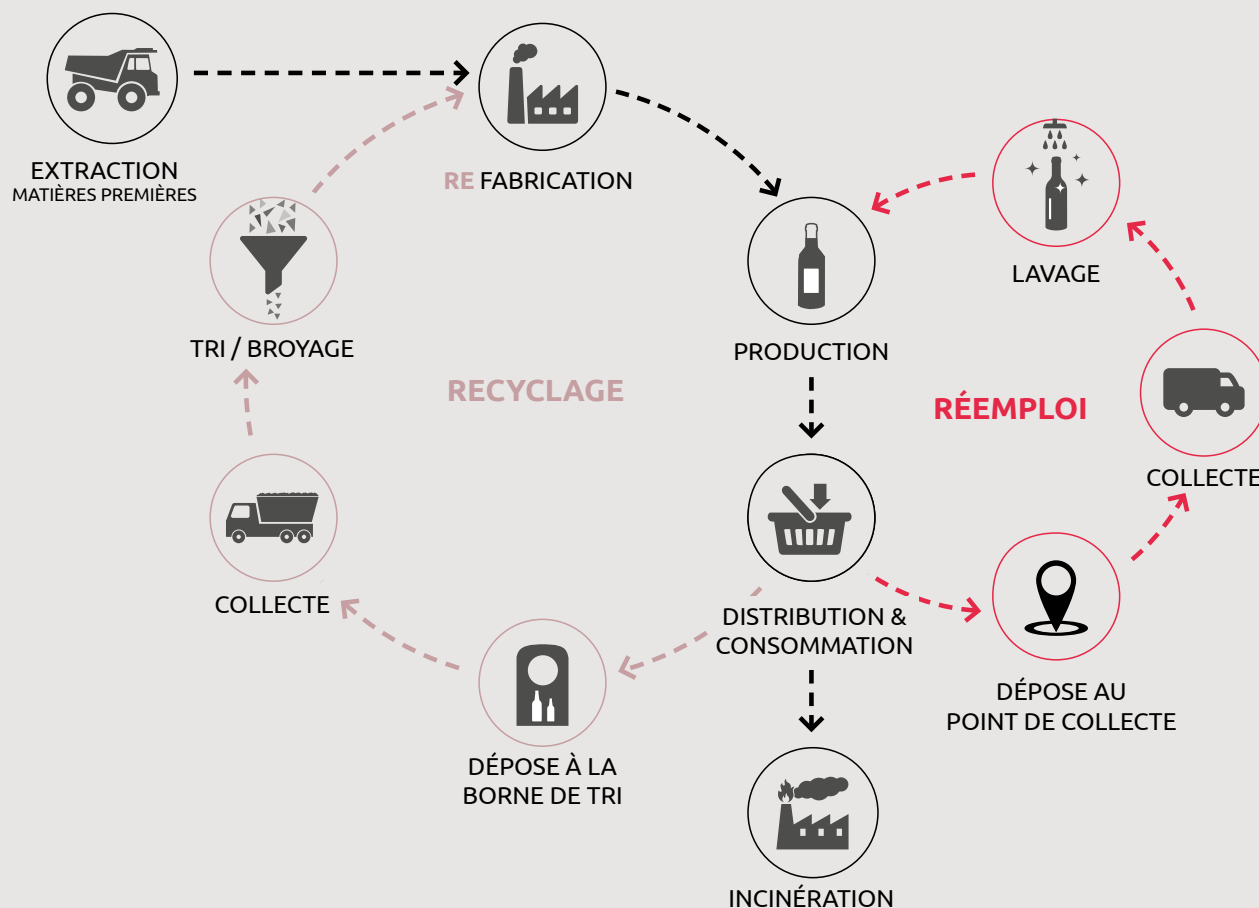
EXTRACTION
MATIÈRES PREMIÈRES

RE FABRICATION

LAVAGE

TRI / BROYAGE

PRODUCTION

RECYCLAGE

RÉEMPLOI

COLLECTE

COLLECTE

DISTRIBUTION & CONSOMMATION

DÉPOSE AU POINT DE COLLECTE

DÉPOSE À LA BORNE DE TRI

INCINÉRATION